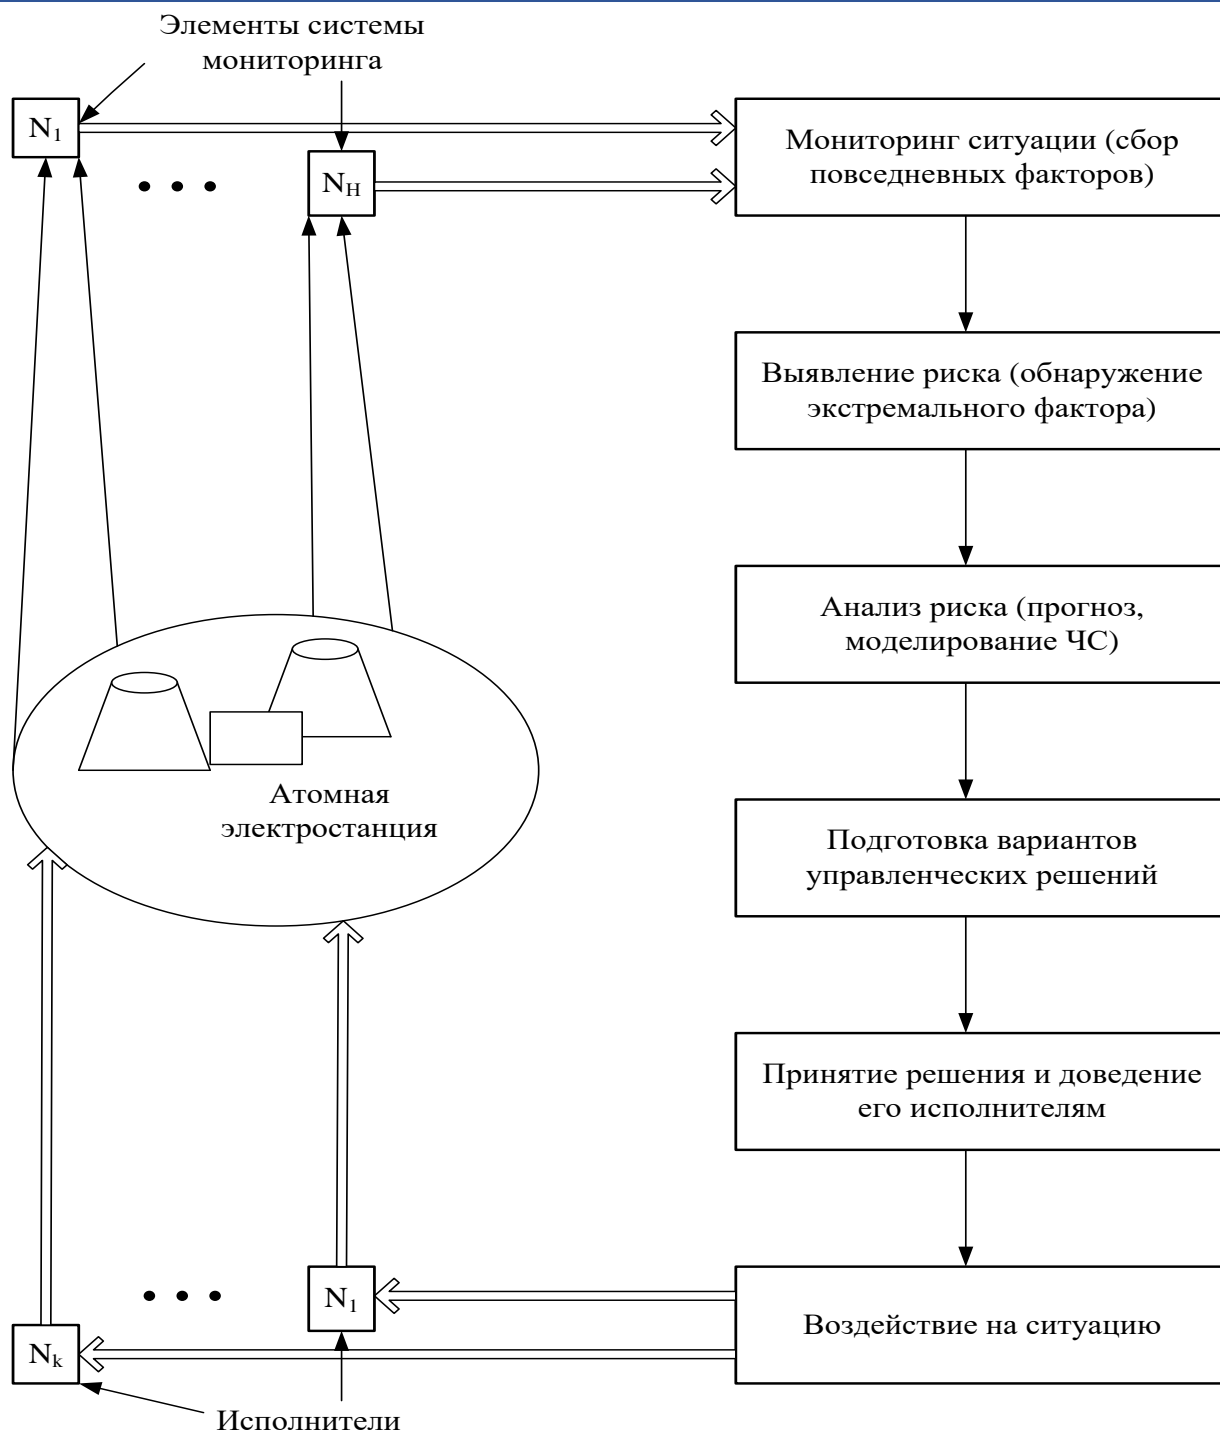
Элементы системы мониторинга

$N_1$

• • •

$N_H$

Мониторинг ситуации (сбор повседневных факторов)

Выявление риска (обнаружение экстремального фактора)

Анализ риска (прогноз, моделирование ЧС)

Атомная электростанция

Подготовка вариантов управленческих решений

Принятие решения и доведение его исполнителям

• • •

$N_1$

Воздействие на ситуацию

$N_k$

Исполнители